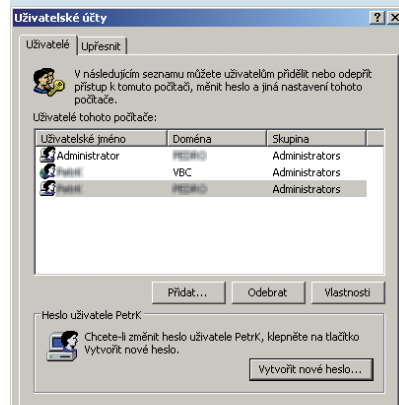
Uživatelské účty

?

X

Uživatelé

Upřesnit

V následujícím seznamu můžete uživatelům přidělit nebo odepřít přístup k tomuto počítači, měnit heslo a jiná nastavení tohoto počítače.

Uživatelé tohoto počítače:

| Uživatelské jméno | Doména | Skupina |
|---|---|---|
| Administrator | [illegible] | Administrators |
| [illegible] | VBC | Administrators |
| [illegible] | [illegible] | Administrators |

Přidat...

Odebrat

Vlastnosti

Heslo uživatele PetrK

Chcete-li změnit heslo uživatele PetrK, klepněte na tlačítko Vytvořit nové heslo.

Vytvořit nové heslo...